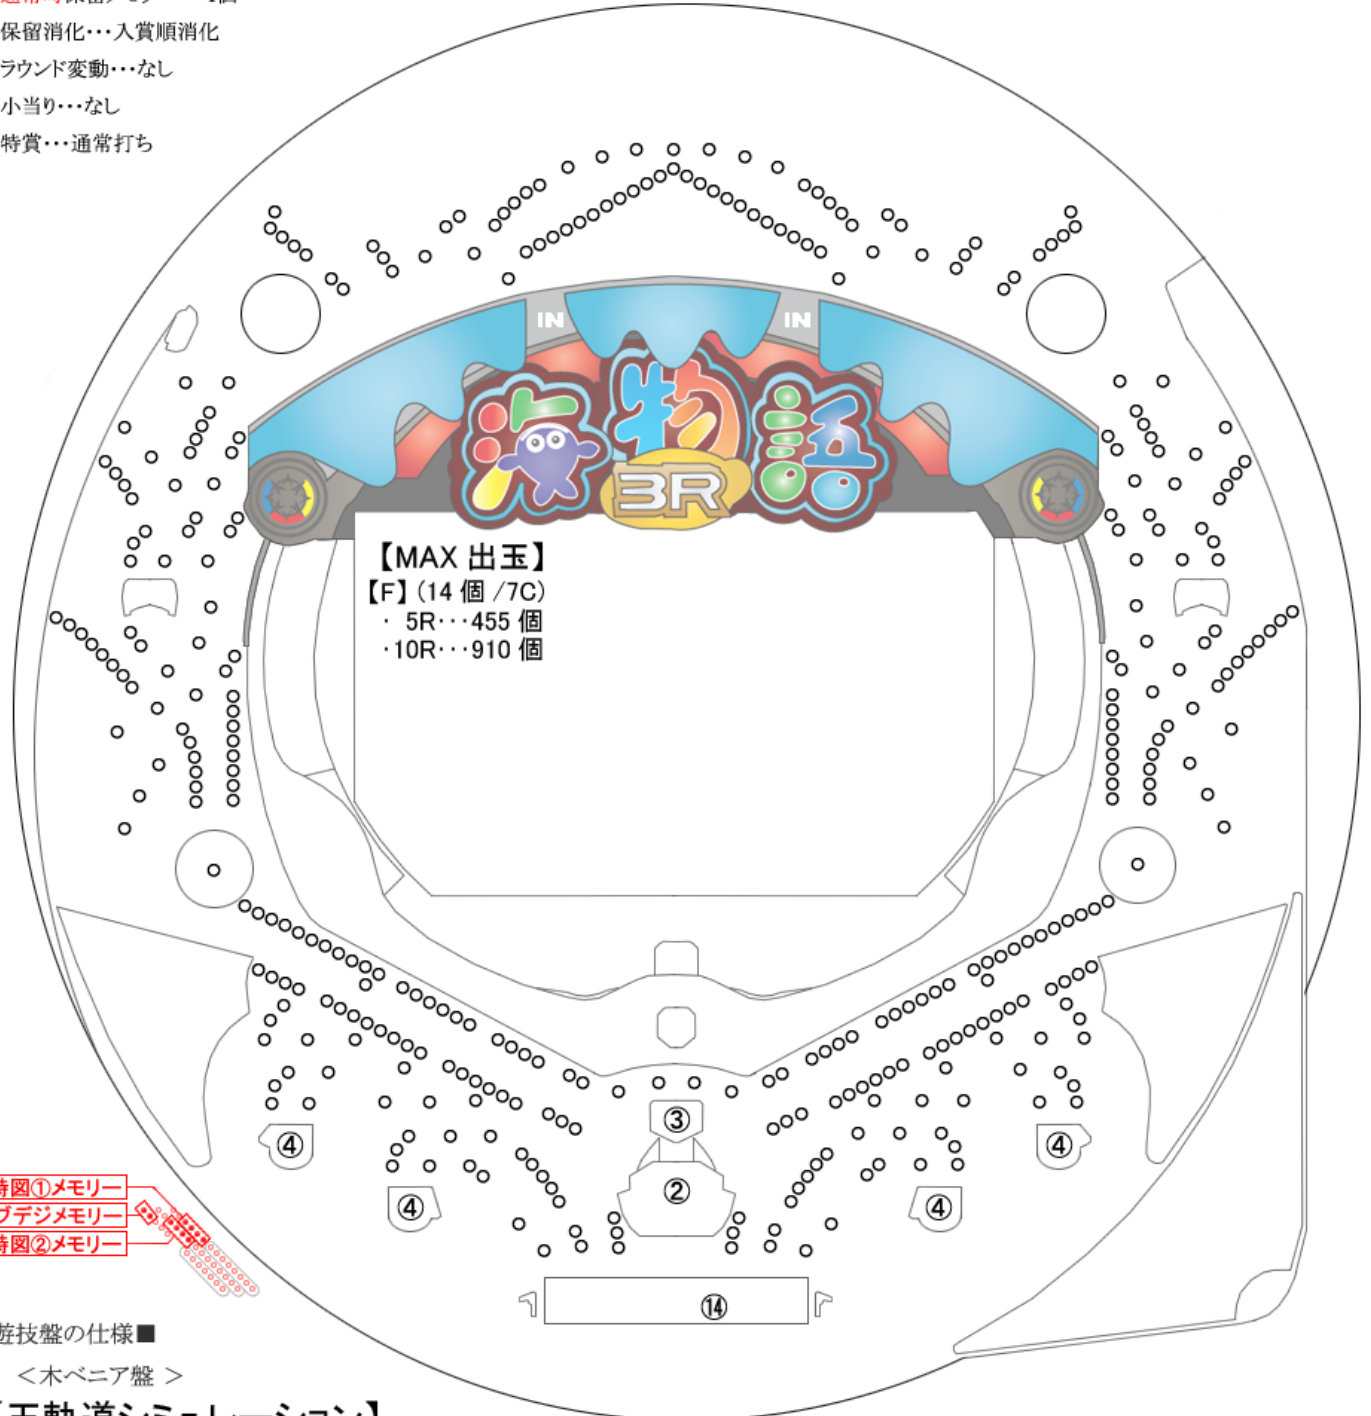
保留消化・・・入賞順消化
ラウンド変動・・・なし
小当り・・・なし
特賞・・・通常打ち

IN
IN
海物語
3R

【MAX 出玉】
【F】(14 個 /7C)
・ 5R・・・455 個
・10R・・・910 個

③
②
④
④
④
④
⑭

特図①メモリー
プデジメモリー
特図②メモリー

遊技盤の仕様■
＜木ベニア盤 ＞
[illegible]